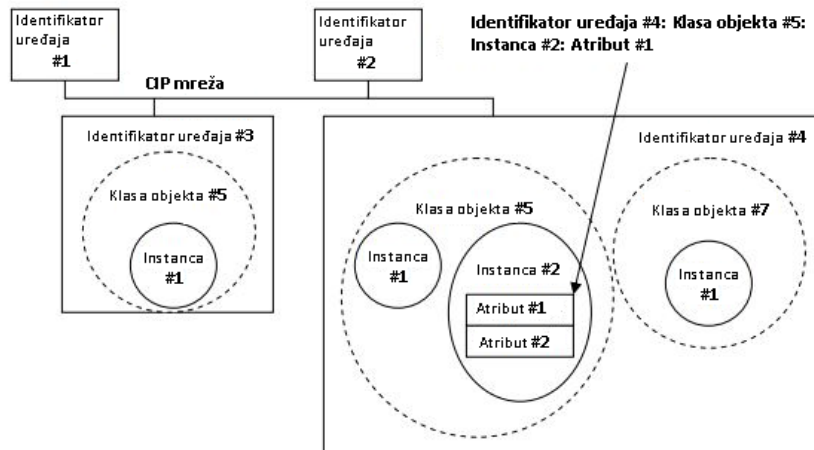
Identifikator uređaja #1

Identifikator uređaja #2

Identifikator uređaja #4: Klasa objekta #5: Instanca #2: Atribut #1

CIP mreža

Identifikator uređaja #3

Klasa objekta #5

Instanca #1

Identifikator uređaja #4

Klasa objekta #5

Instanca #1

Instanca #2

Atribut #1

Atribut #2

Klasa objekta #7

Instanca #1